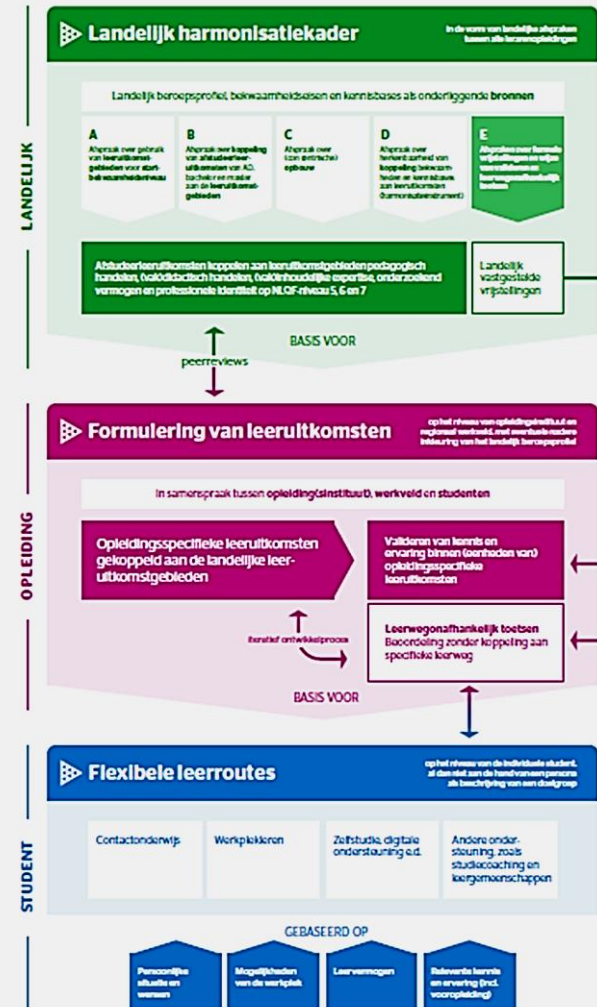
LANDELIJK

Landelijk harmonisatiekader

In de vorm van landelijke afspraken tussen alle lerarenopleidingen

Landelijk beroepsprofiel, bekwaamheidseisen en kennisbases als onderliggende bronnen

A
Afspraak over gebruik van leeruitkomstgebieden voor startbekwaamheidsniveau

B
Afspraak over koppeling van afstudeerleeruitkomsten van AD, bachelor en master aan de leeruitkomstgebieden

C
Afspraak over (con-)centrische opbouw

D
Afspraak over herkenbaarheid van koppeling tussen leeruitkomsten en kennisbasis aan leeruitkomsten (harmonisatie-instrument)

E
Afspraken over formele vrijstellingen en wijze van inrichten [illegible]

Afstudeerleeruitkomsten koppelen aan leeruitkomstgebieden pedagogisch handelen, (vak)didactisch handelen, (vak)inhoudelijke expertise, onderzoekend vermogen en professionele identiteit op NLQF-niveau 5, 6 en 7

Landelijk vastgestelde vrijstellingen

BASIS VOOR

peerreviews

OPLEIDING

Formulering van leeruitkomsten

op het niveau van opleidingsinstituut en regionaal werkveld, met eventuele nadere inkleuring van het landelijk beroepsprofiel

In samenspraak tussen opleiding(sinstituut), werkveld en studenten

Opleidingsspecifieke leeruitkomsten gekoppeld aan de landelijke leeruitkomstgebieden

Valideren van kennis en ervaring binnen (eenheden van) opleidingsspecifieke leeruitkomsten

Iteratief ontwikkelproces

Leerwegonafhankelijk toetsen
Beoordeling zonder koppeling aan specifieke leerweg

BASIS VOOR

STUDENT

Flexibele leerroutes

op het niveau van de individuele student, al dan niet aan de hand van een persona als beschrijving van een doelgroep

Contactonderwijs

Werkplekleren

Zelfstudie, digitale ondersteuning e.d.

Andere ondersteuning, zoals studiecoaching en leergemeenschappen

GEBASEERD OP

Persoonlijke situatie en wensen

Mogelijkheden van de werkplek

Leervermogen

Relevante kennis en ervaring (incl. vooropleiding)